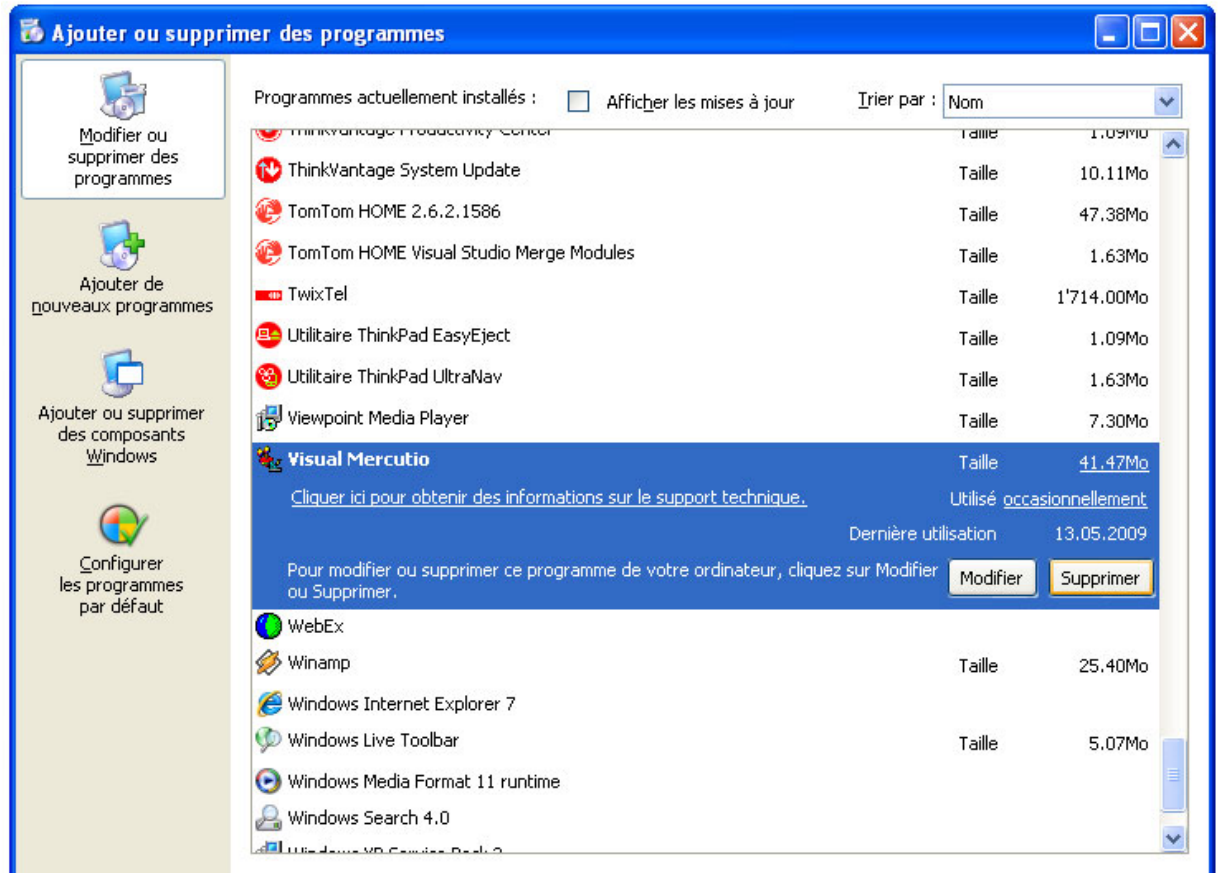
Ajouter ou supprimer des programmes

Modifier ou supprimer des programmes

Ajouter de nouveaux programmes

Ajouter ou supprimer des composants Windows

Configurer les programmes par défaut

Programmes actuellement installés :
Afficher les mises à jour
Trier par : Nom

| | | |
|---|---|---|
| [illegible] | Taille | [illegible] |
| ThinkVantage System Update | Taille | 10.11Mo |
| TomTom HOME 2.6.2.1586 | Taille | 47.38Mo |
| TomTom HOME Visual Studio Merge Modules | Taille | 1.63Mo |
| TwixTel | Taille | 1'714.00Mo |
| Utilitaire ThinkPad EasyEject | Taille | 1.09Mo |
| Utilitaire ThinkPad UltraNav | Taille | 1.63Mo |
| Viewpoint Media Player | Taille | 7.30Mo |
| Visual Mercutio | Taille | 41.47Mo |

Cliquer ici pour obtenir des informations sur le support technique.
Utilisé occasionnellement
Dernière utilisation 13.05.2009
Pour modifier ou supprimer ce programme de votre ordinateur, cliquez sur Modifier ou Supprimer.
Modifier
Supprimer

| | | |
|---|---|---|
| WebEx | | |
| Winamp | Taille | 25.40Mo |
| Windows Internet Explorer 7 | | |
| Windows Live Toolbar | Taille | 5.07Mo |
| Windows Media Format 11 runtime | | |
| Windows Search 4.0 | | |
| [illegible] | | |